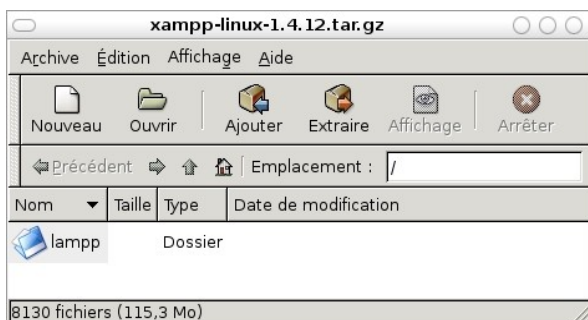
xampp-linux-1.4.12.tar.gz

Archive Édition Affichage Aide

Nouveau Ouvrir Ajouter Extraire Affichage Arrêter

Précédent Emplacement : /

Nom Taille Type Date de modification

lampp Dossier

8130 fichiers (115,3 Mo)